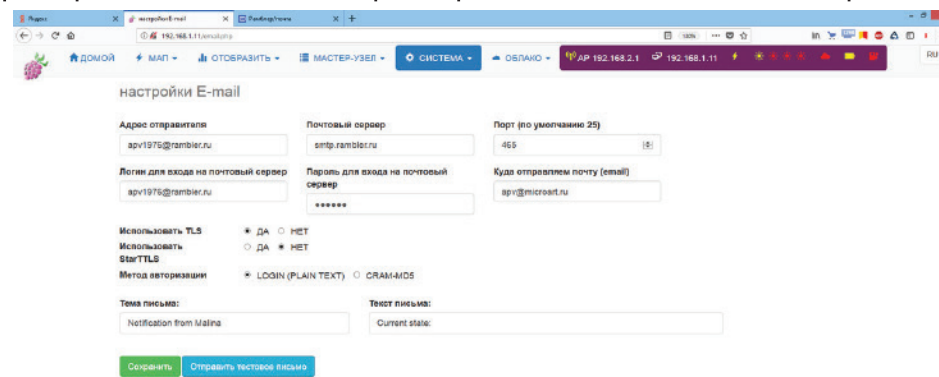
Яндекс | настройки E-mail | Raspberry/www

192.168.1.11/emailcfg

ДОМОЙ МАП ОТОБРАЗИТЬ МАСТЕР-УЗЕЛ СИСТЕМА ОБЛАКО AP 192.168.2.1 192.168.1.11

RU

настройки E-mail

Адрес отправителя
apv1975@rambler.ru

Почтовый сервер
smtp.rambler.ru

Порт (по умолчанию 25)
465

Логин для входа на почтовый сервер
apv1975@rambler.ru

Пароль для входа на почтовый сервер
••••••

Куда отправляем почту (email)
apv@microart.ru

Использовать TLS ДА НЕТ

Использовать StarTTLS ДА НЕТ

Метод авторизации LOGIN (PLAIN TEXT) CRAM-MD5

Тема письма:
Notification from Malina

Текст письма:
Current state:

Сохранить Отправить тестовое письмо